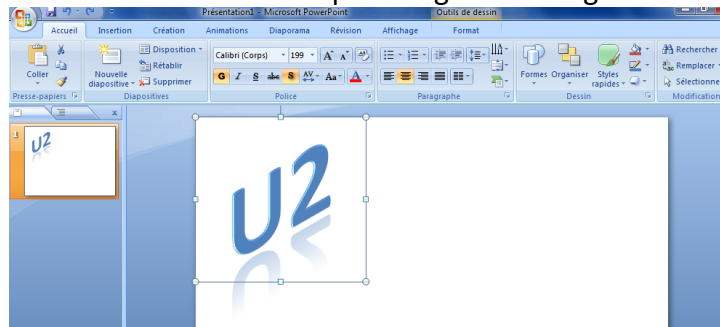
Présentation1 - Microsoft PowerPoint

Outils de dessin

Accueil

Insertion

Création

Animations

Diaporama

Révision

Affichage

Format

Coller

Nouvelle diapositive

Disposition

Rétablir

Supprimer

Calibri (Corps)

199

G I S abc S AV Aa A

Formes

Organiser

Styles rapides

Rechercher

Remplacer

Sélectionner

Presse-papiers

Diapositives

Police

Paragraphe

Dessin

Modification

1

U2

U2